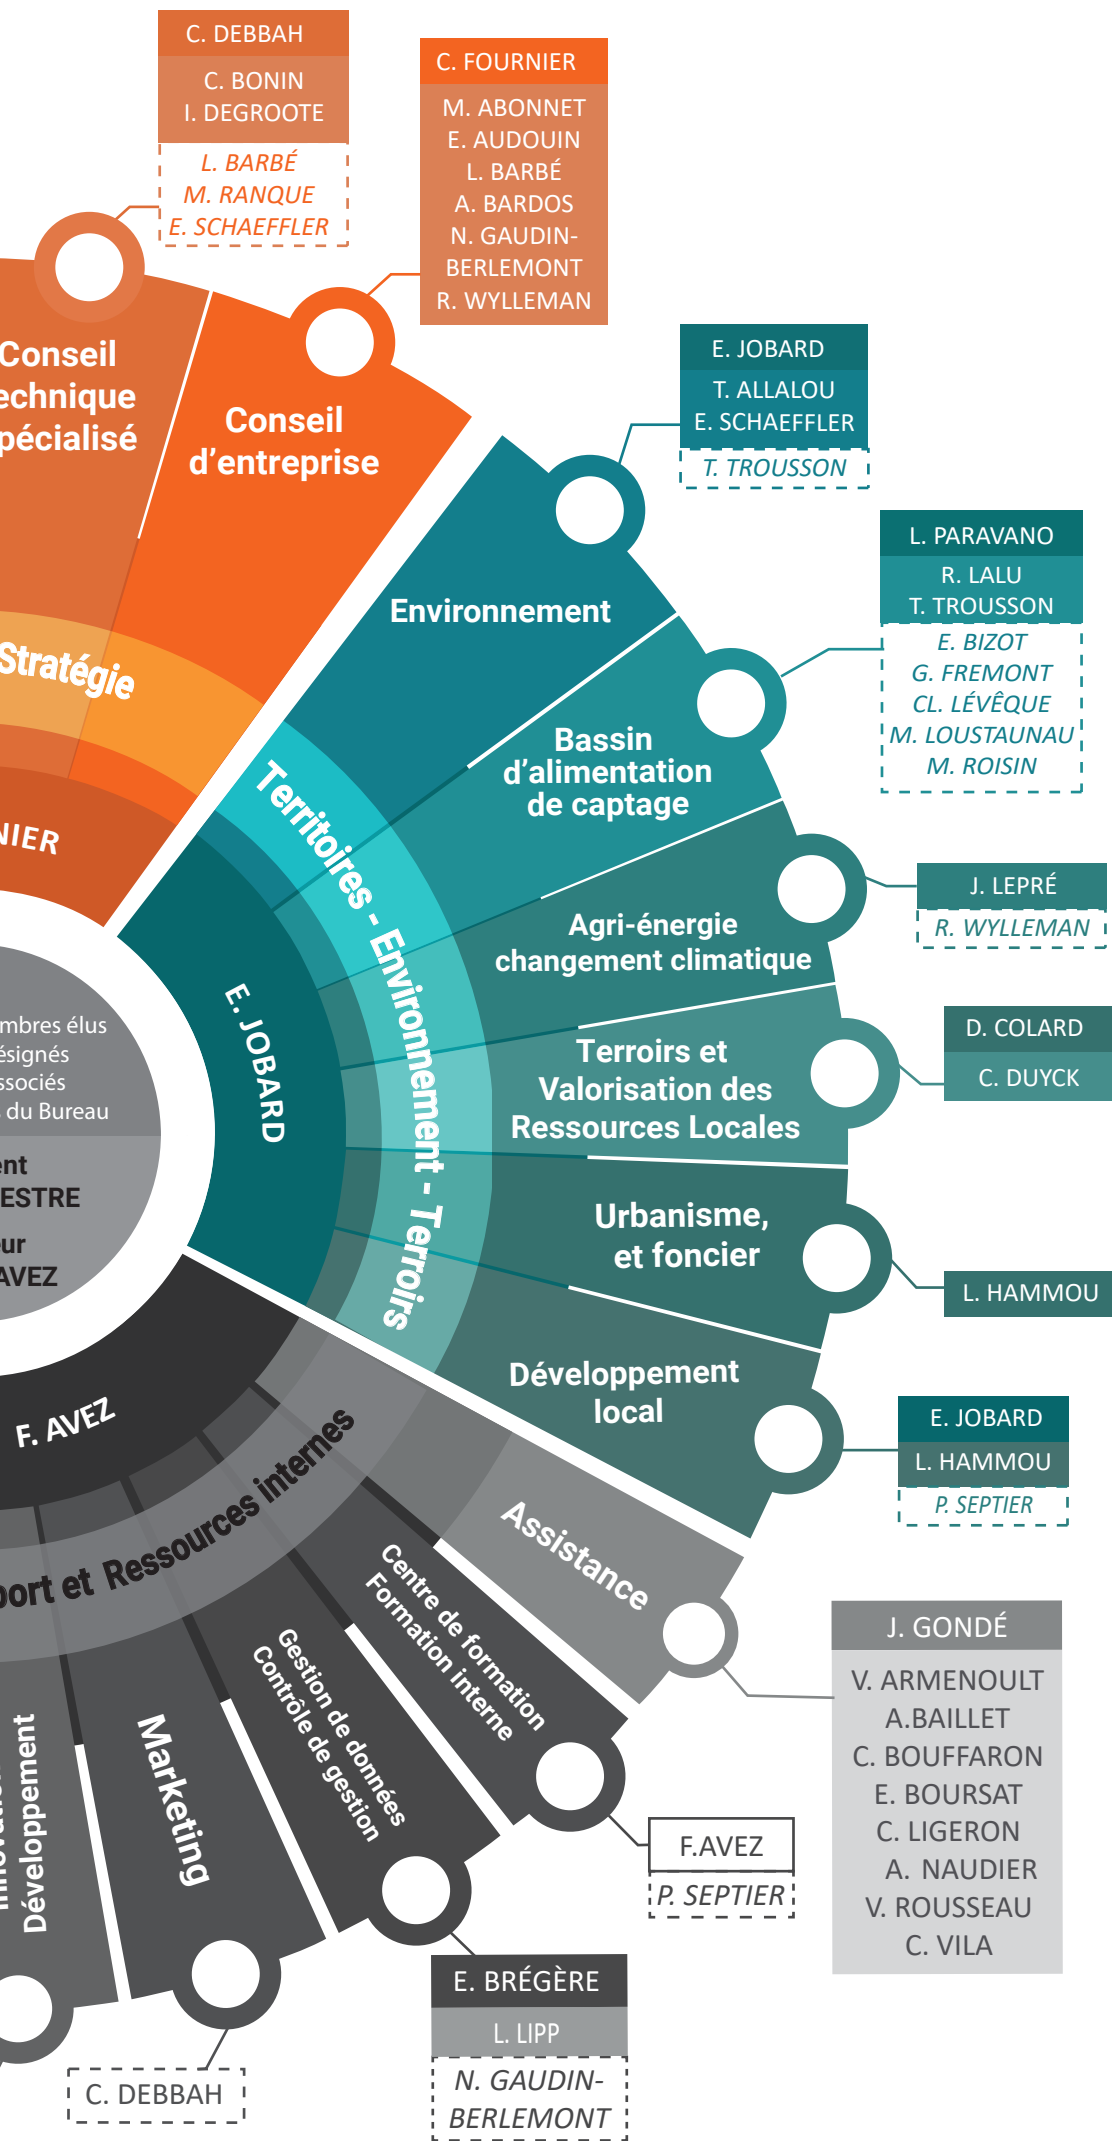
C. DEBBAH
C. BONIN
I. DEGROOTE
L. BARBÉ
M. RANQUE
E. SCHAEFFLER

C. FOURNIER
M. ABONNET
E. AUDOUIN
L. BARBÉ
A. BARDOS
N. GAUDIN-BERLEMONT
R. WYLLEMAN

Conseil echnique pécialisé

Conseil d'entreprise

Stratégie

NIER

E. JOBARD
T. ALLALOU
E. SCHAEFFLER
T. TROUSSON

Environnement

L. PARAVANO
R. LALU
T. TROUSSON
E. BIZOT
G. FREMONT
CL. LÉVÊQUE
M. LOUSTAUNAU
M. ROISIN

Bassin d'alimentation de captage

Territoires - Environnement - Terroirs

E. JOBARD

J. LEPRÉ
R. WYLLEMAN

Agri-énergie changement climatique

D. COLARD
C. DUYCK

Terroirs et Valorisation des Ressources Locales

mbres élus ésignés ssociés du Bureau

ent ESTRE
ur AVEZ

Urbanisme, et foncier

L. HAMMOU

Développement local

E. JOBARD
L. HAMMOU
P. SEPTIER

F. AVEZ

ort et Ressources internes

Assistance

J. GONDÉ
V. ARMENOULT
A.BAILLET
C. BOUFFARON
E. BOURSAT
C. LIGERON
A. NAUDIER
V. ROUSSEAU
C. VILA

Centre de formation Formation interne

F.AVEZ
P. SEPTIER

Gestion de données Contrôle de gestion

E. BRÉGÈRE
L. LIPP
N. GAUDIN-BERLEMONT

Marketing

Développement

C. DEBBAH